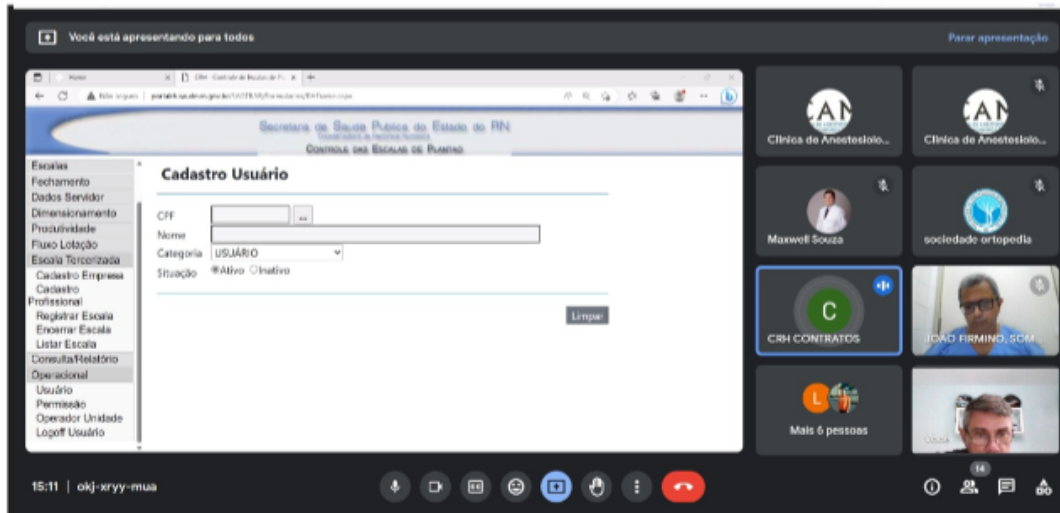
Você está apresentando para todos

Parar apresentação

Home

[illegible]

Não seguro | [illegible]

Secretaria de Saúde Publica do Estado do RN

Controle das Escalas de Plantão

Escalas
Fechamento
Dados Servidor
Dimensionamento
Produtividade
Fluxo Lotação
Escala Terceirizada
Cadastro Empresa
Cadastro Profissional
Registrar Escala
Encerrar Escala
Listar Escala
Consulta/Relatório
Operacional
Usuário
Permissão
Operador Unidade
Logoff Usuário

Cadastro Usuário

CPF
Nome
Categoria USUÁRIO
Situação ◉Ativo ○Inativo

Limpar

Clinica de Anestesiolo...

Clinica de Anestesiolo...

Maxwell Souza

sociedade ortopedia

C

CRH CONTRATOS

JOÃO FIRMINO, SCM...

Mais 6 pessoas

15:11 | okj-xryy-mua

14